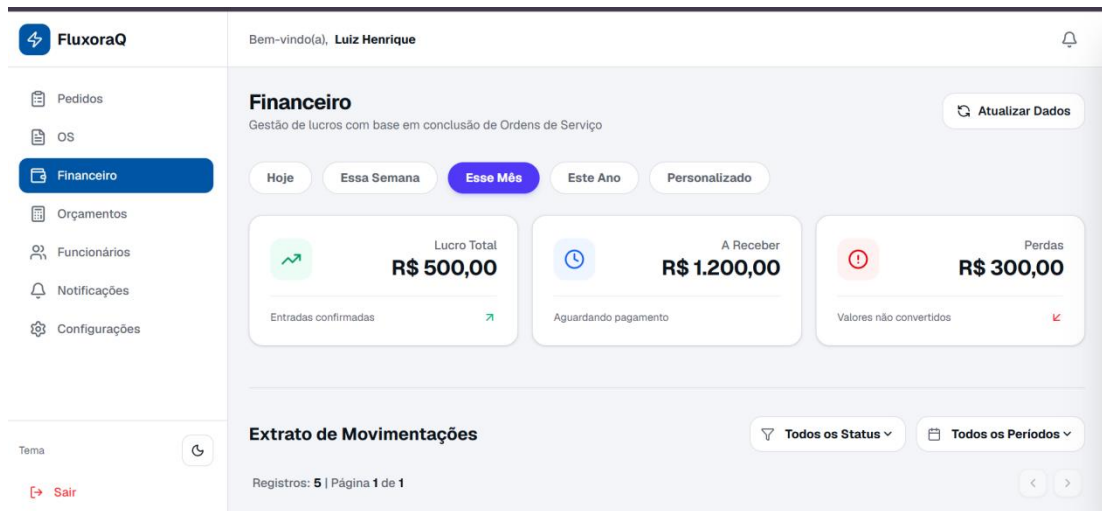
FluxoraQ

Pedidos
OS
Financeiro
Orçamentos
Funcionários
Notificações
Configurações

Tema
Sair

Bem-vindo(a), Luiz Henrique

Financeiro
Gestão de lucros com base em conclusão de Ordens de Serviço

Atualizar Dados

Hoje
Essa Semana
Esse Mês
Este Ano
Personalizado

Lucro Total
R$ 500,00
Entradas confirmadas

A Receber
R$ 1.200,00
Aguardando pagamento

Perdas
R$ 300,00
Valores não convertidos

Extrato de Movimentações

Todos os Status
Todos os Períodos

Registros: 5 | Página 1 de 1